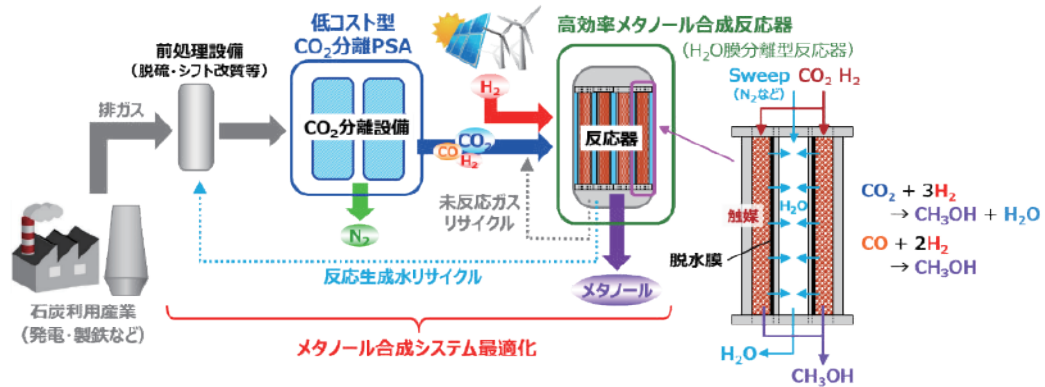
低コスト型
$CO_2$分離PSA

高効率メタノール合成反応器
($H_2O$膜分離型反応器)

前処理設備
(脱硫・シフト改質等)

排ガス

$CO_2$分離設備

$H_2$

$CO_2$
CO
$H_2$

反応器

$N_2$

未反応ガス
リサイクル

反応生成水リサイクル

メタノール

石炭利用産業
(発電・製鉄など)

メタノール合成システム最適化

Sweep $CO_2$ $H_2$
($N_2$など)

触媒

$H_2O$

脱水膜

$H_2O$

$CH_3OH$

$CO_2 + 3H_2$
$\rightarrow CH_3OH + H_2O$

$CO + 2H_2$
$\rightarrow CH_3OH$